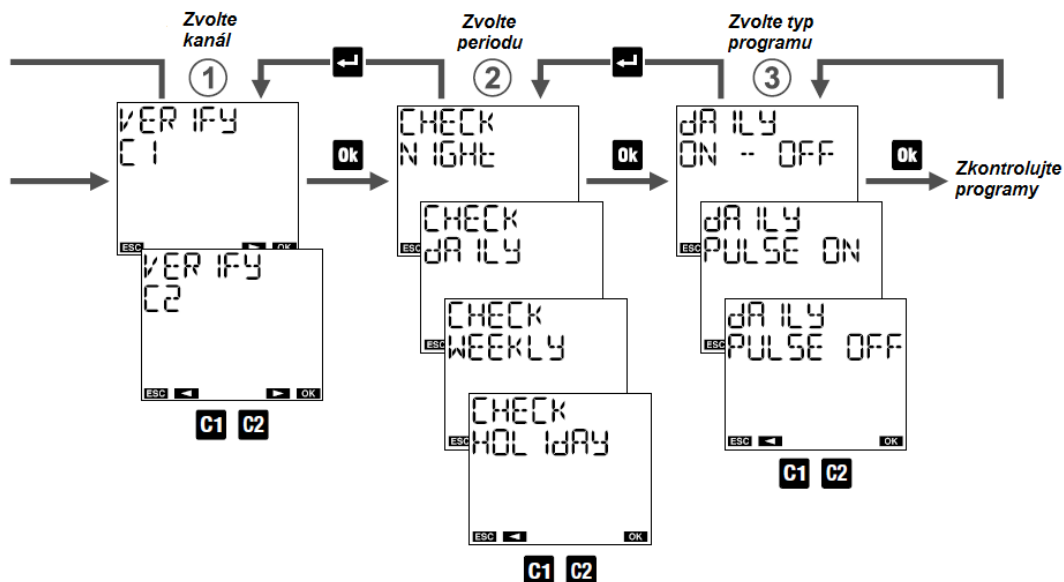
Zvolte kanál
1
VER IFY
C1
ESC ► OK
VER IFY
C2
ESC ◄ ► OK
C1 C2
Ok
Zvolte periodu
2
CHECK
NIGHt
ESC
CHECK
dA ILY
ESC
CHECK
WEEKLY
ESC
CHECK
HOL IdAY
ESC ◄ OK
C1 C2
Ok
Zvolte typ programu
3
dA ILY
ON -- OFF
ESC
dA ILY
PULSE ON
ESC
dA ILY
PULSE OFF
ESC ◄ OK
C1 C2
Ok
Zkontrolujte programy